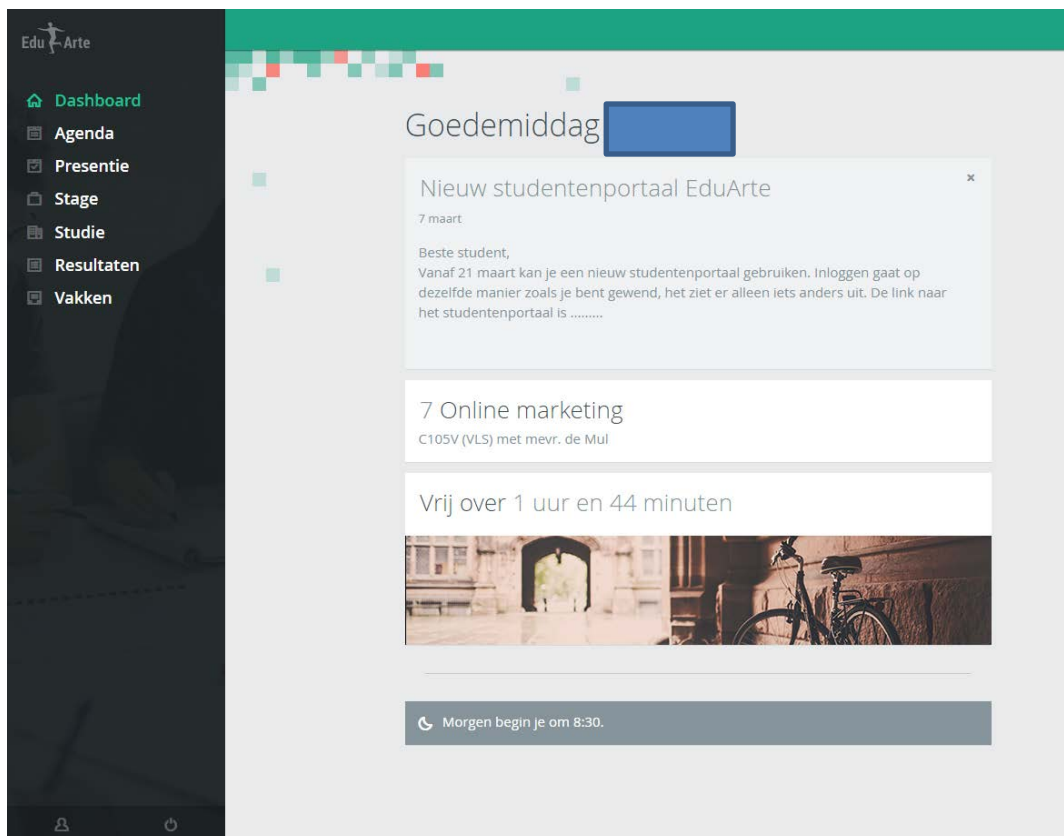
EduArte

Dashboard
Agenda
Presentie
Stage
Studie
Resultaten
Vakken

Goedemiddag

Nieuw studentenportaal EduArte
×
7 maart

Beste student,
Vanaf 21 maart kan je een nieuw studentenportaal gebruiken. Inloggen gaat op dezelfde manier zoals je bent gewend, het ziet er alleen iets anders uit. De link naar het studentenportaal is .........

7 Online marketing
C105V (VLS) met mevr. de Mul

Vrij over 1 uur en 44 minuten

Morgen begin je om 8:30.